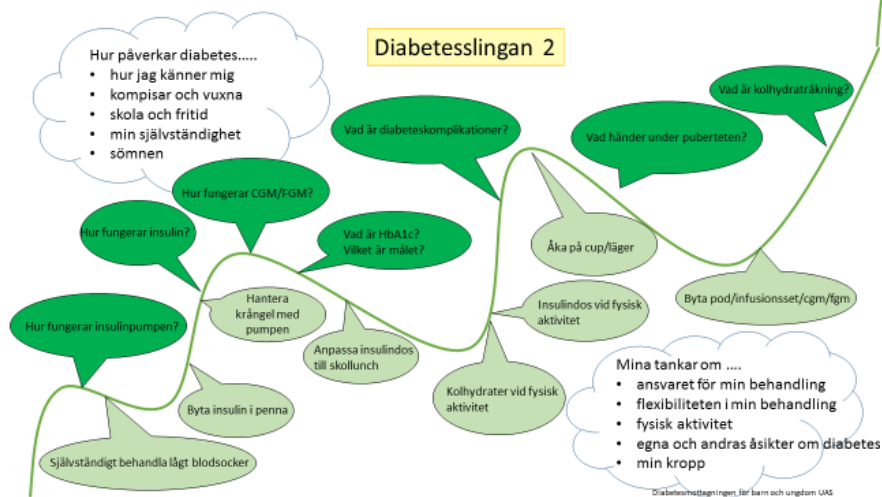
Diabetesslingan 2

Hur påverkar diabetes.....
- hur jag känner mig
- kompisar och vuxna
- skola och fritid
- min självständighet
- sömnen

Hur fungerar insulinpumpen?

Självständigt behandla lågt blodsocker

Byta insulin i penna

Hur fungerar insulin?

Hur fungerar CGM/FGM?

Hantera krångel med pumpen

Anpassa insulindos till skollunch

Vad är HbA1c? Vilket är målet?

Vad är diabeteskomplikationer?

Kolhydrater vid fysisk aktivitet

Insulindos vid fysisk aktivitet

Åka på cup/läger

Vad händer under puberteten?

Vad är kolhydraträkning?

Byta pod/infusionsset/cgm/fgm

Mina tankar om ....
- ansvaret för min behandling
- flexibiliteten i min behandling
- fysisk aktivitet
- egna och andras åsikter om diabetes
- min kropp

Diabetesmottagningen för barn och ungdom UAS